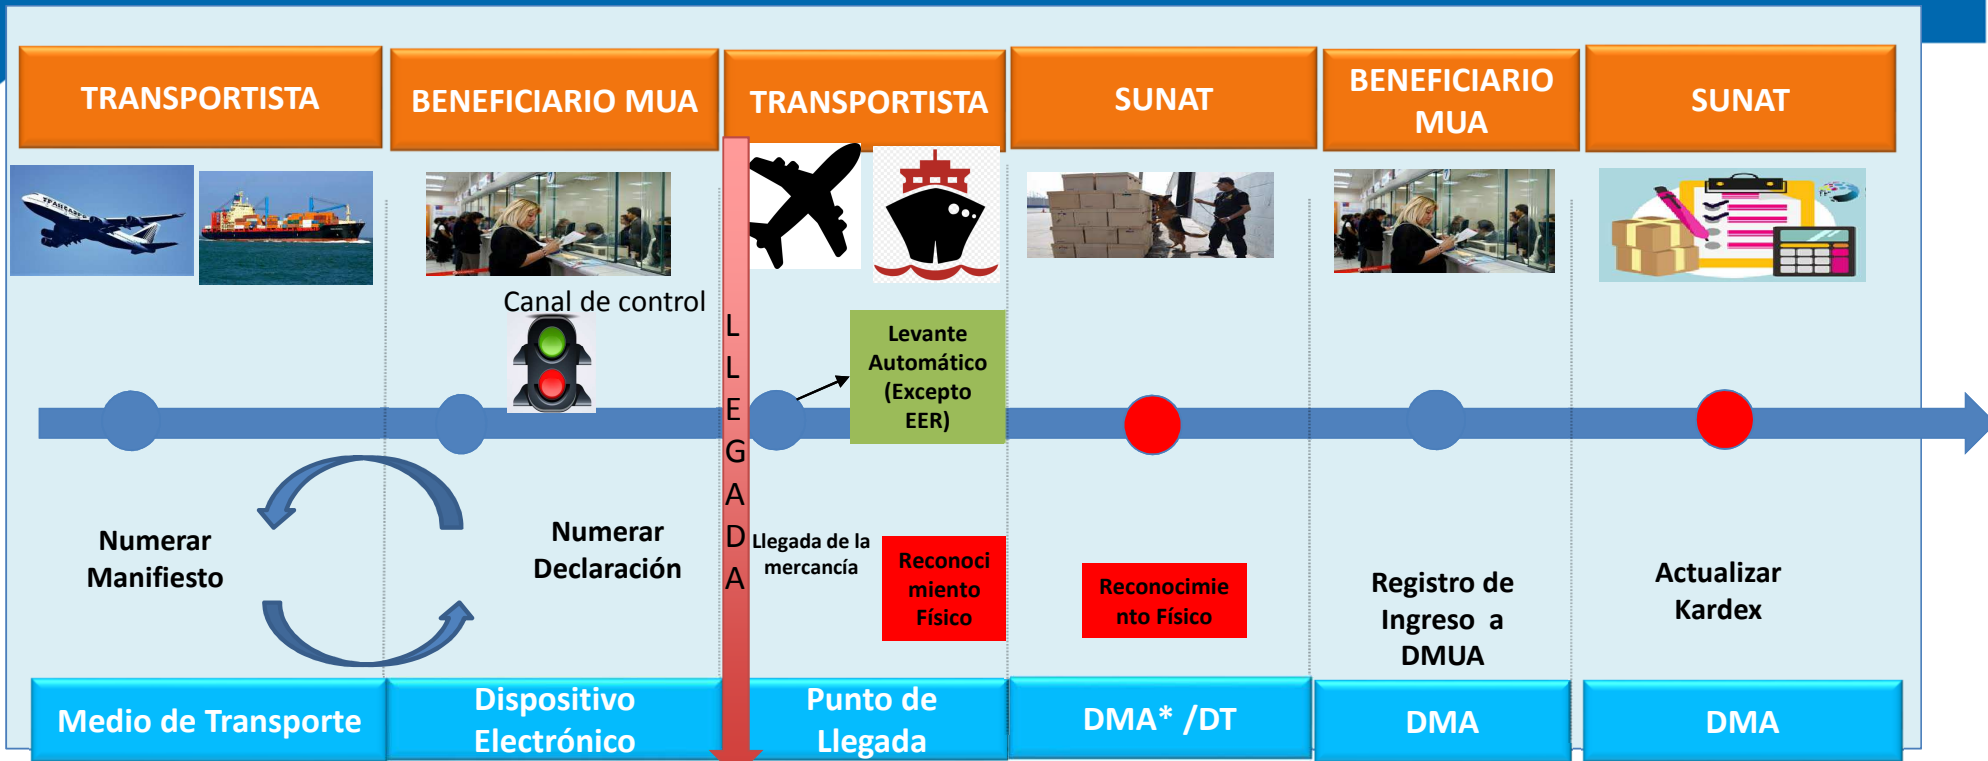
TRANSPORTISTA

BENEFICIARIO MUA

TRANSPORTISTA

SUNAT

BENEFICIARIO MUA

SUNAT

Canal de control

L L E G A D A

Levante Automático (Excepto EER)

Numerar Manifiesto

Numerar Declaración

Llegada de la mercancía

Reconocimiento Físico

Reconocimiento Físico

Registro de Ingreso a DMUA

Actualizar Kardex

Medio de Transporte

Dispositivo Electrónico

Punto de Llegada

DMA* /DT

DMA

DMA